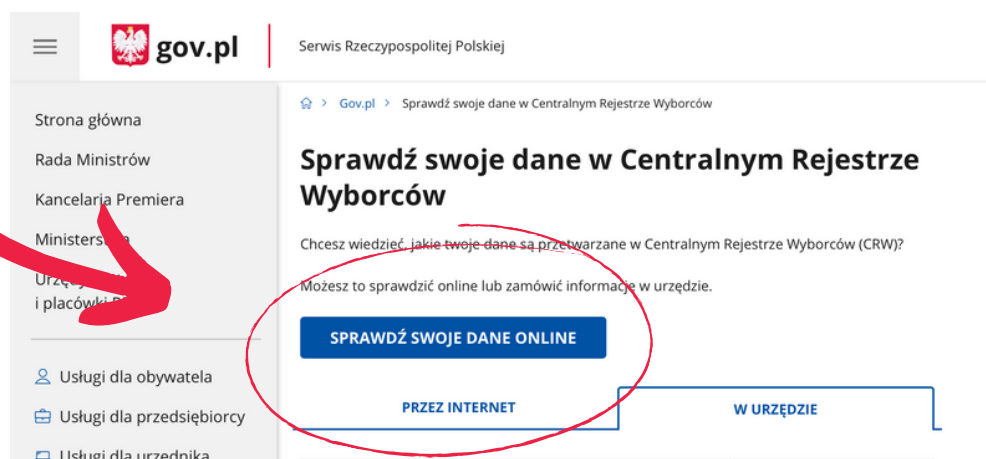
gov.pl

Serwis Rzeczypospolitej Polskiej

Strona główna

Rada Ministrów

Kancelaria Premiera

Minister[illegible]

Urz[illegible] i placówki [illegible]

Usługi dla obywatela

Usługi dla przedsiębiorcy

Usługi dla urzędnika

Gov.pl > Sprawdź swoje dane w Centralnym Rejestrze Wyborców

Sprawdź swoje dane w Centralnym Rejestrze Wyborców

Chcesz wiedzieć, jakie twoje dane są przetwarzane w Centralnym Rejestrze Wyborców (CRW)?

Możesz to sprawdzić online lub zamówić informację w urzędzie.

SPRAWDŹ SWOJE DANE ONLINE

PRZEZ INTERNET

W URZĘDZIE